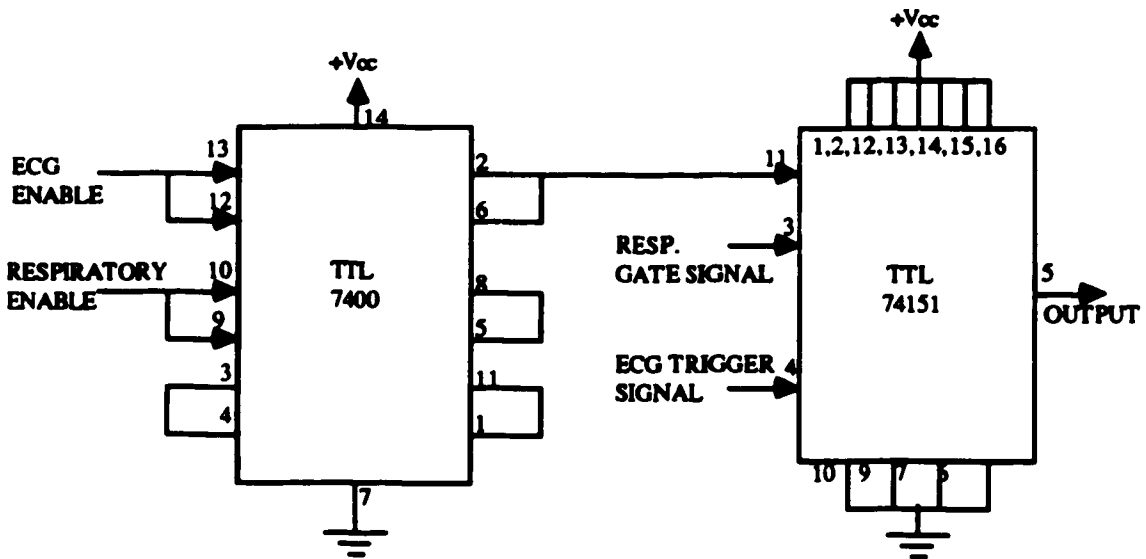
+Vcc

14

13

ECG ENABLE

12

RESPIRATORY ENABLE

10

9

3

4

TTL 7400

2

6

8

5

11

1

7

+Vcc

1,2,12,13,14,15,16

11

RESP. GATE SIGNAL

3

ECG TRIGGER SIGNAL

4

TTL 74151

5

OUTPUT

10

9

7

6